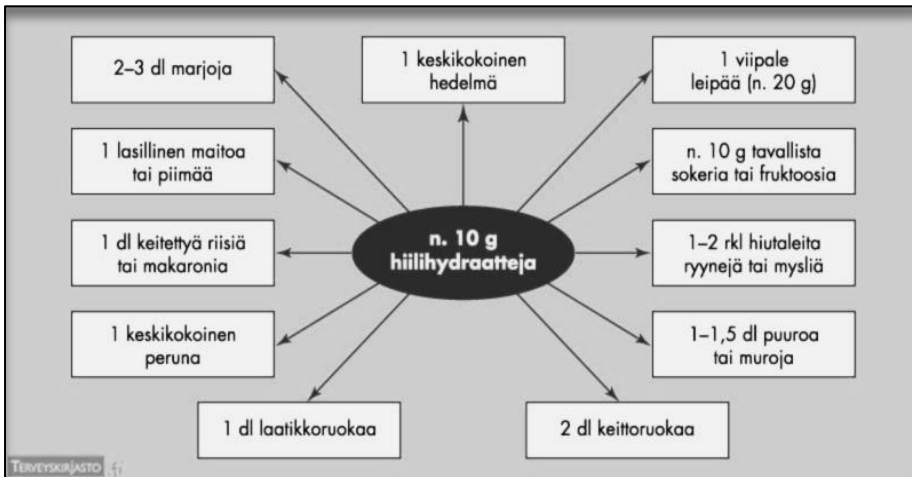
n. 10 g hiilihydraatteja

2–3 dl marjoja

1 keskikokoinen hedelmä

1 viipale leipää (n. 20 g)

1 lasillinen maitoa tai piimää

n. 10 g tavallista sokeria tai fruktoosia

1 dl keitettyä riisiä tai makaronia

1–2 rkl hiutaleita ryynejä tai mysliä

1 keskikokoinen peruna

1–1,5 dl puuroa tai muroja

1 dl laatikkoruokaa

2 dl keittoruokaa

TERVEYSKIRJASTO .fi